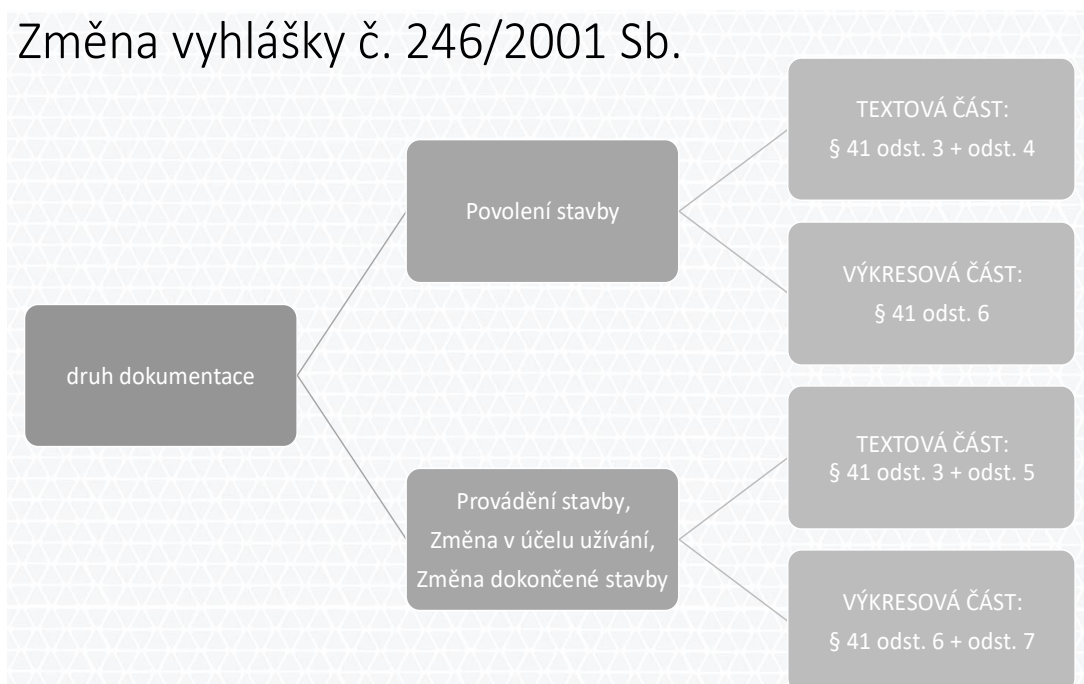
Změna vyhlášky č. 246/2001 Sb.

druh dokumentace

Povolení stavby

TEXTOVÁ ČÁST:
§ 41 odst. 3 + odst. 4

VÝKRESOVÁ ČÁST:
§ 41 odst. 6

Provádění stavby,
Změna v účelu užívání,
Změna dokončené stavby

TEXTOVÁ ČÁST:
§ 41 odst. 3 + odst. 5

VÝKRESOVÁ ČÁST:
§ 41 odst. 6 + odst. 7